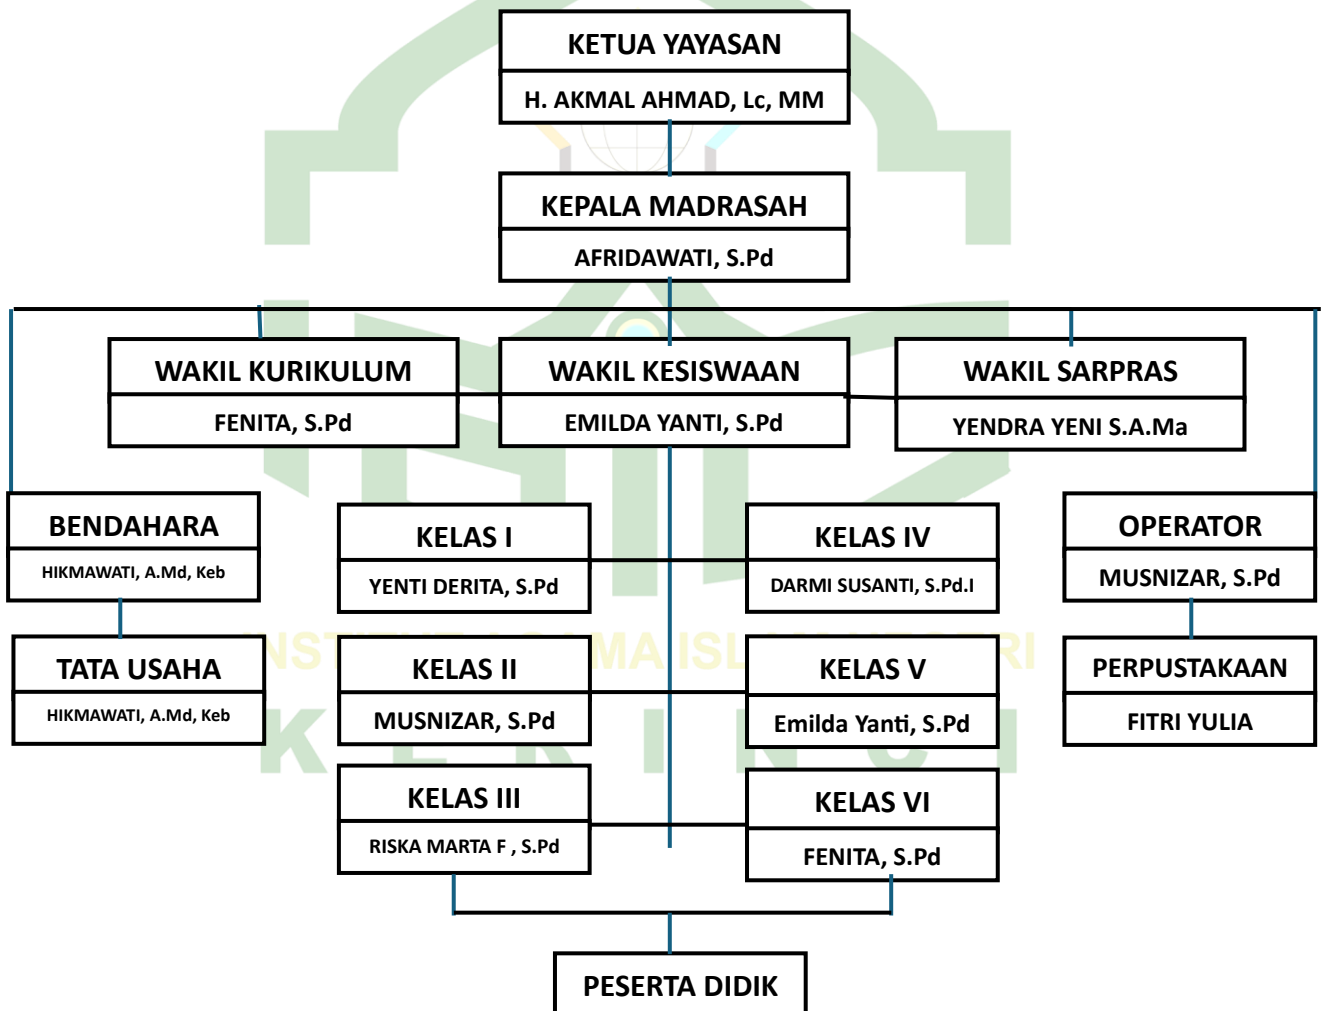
KETUA YAYASAN
H. AKMAL AHMAD, Lc, MM

KEPALA MADRASAH
AFRIDAWATI, S.Pd

WAKIL KURIKULUM
FENITA, S.Pd

WAKIL KESISWAAN
EMILDA YANTI, S.Pd

WAKIL SARPRAS
YENDRA YENI S.A.Ma

BENDAHARA
HIKMAWATI, A.Md, Keb

TATA USAHA
HIKMAWATI, A.Md, Keb

KELAS I
YENTI DERITA, S.Pd

KELAS IV
DARMI SUSANTI, S.Pd.I

OPERATOR
MUSNIZAR, S.Pd

PERPUSTAKAAN
FITRI YULIA

KELAS II
MUSNIZAR, S.Pd

KELAS V
Emilda Yanti, S.Pd

KELAS III
RISKA MARTA F , S.Pd

KELAS VI
FENITA, S.Pd

PESERTA DIDIK